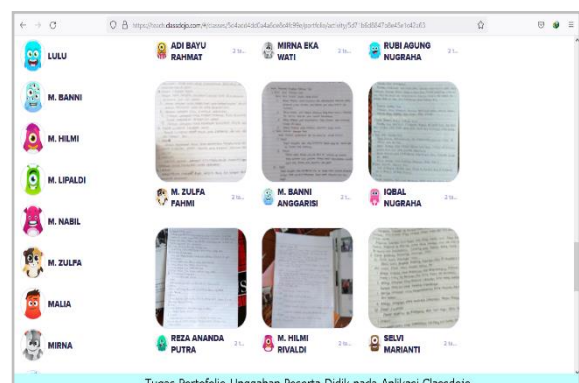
https://teach.classdojo.com/#/classes/5c4acd4dd0a4a6ce8e4f89e/portfolio/activity/5d7 b6d8047a8e65e1e42d3

LULU

M. BANNI

M. HILMI

M. LIPALDI

M. NABIL

M. ZULFA

MALIA

MIRNA

ADI BAYU RAHMAT 2 h...

MIRNA EKA WATI 2 h...

RUBI AGUNG NUGRAHA 2 h...

M. ZULFA FAHMI 2 h...

M. BANNI ANGGARISI 2 h...

IQBAL NUGRAHA 2 h...

REZA ANANDA PUTRA 2 h...

M. HILMI RIVALDI 2 h...

SELVI MARIANTI 2 h...

Tugas Portofolio Unggahan Peserta Didik pada Aplikasi Classdojo